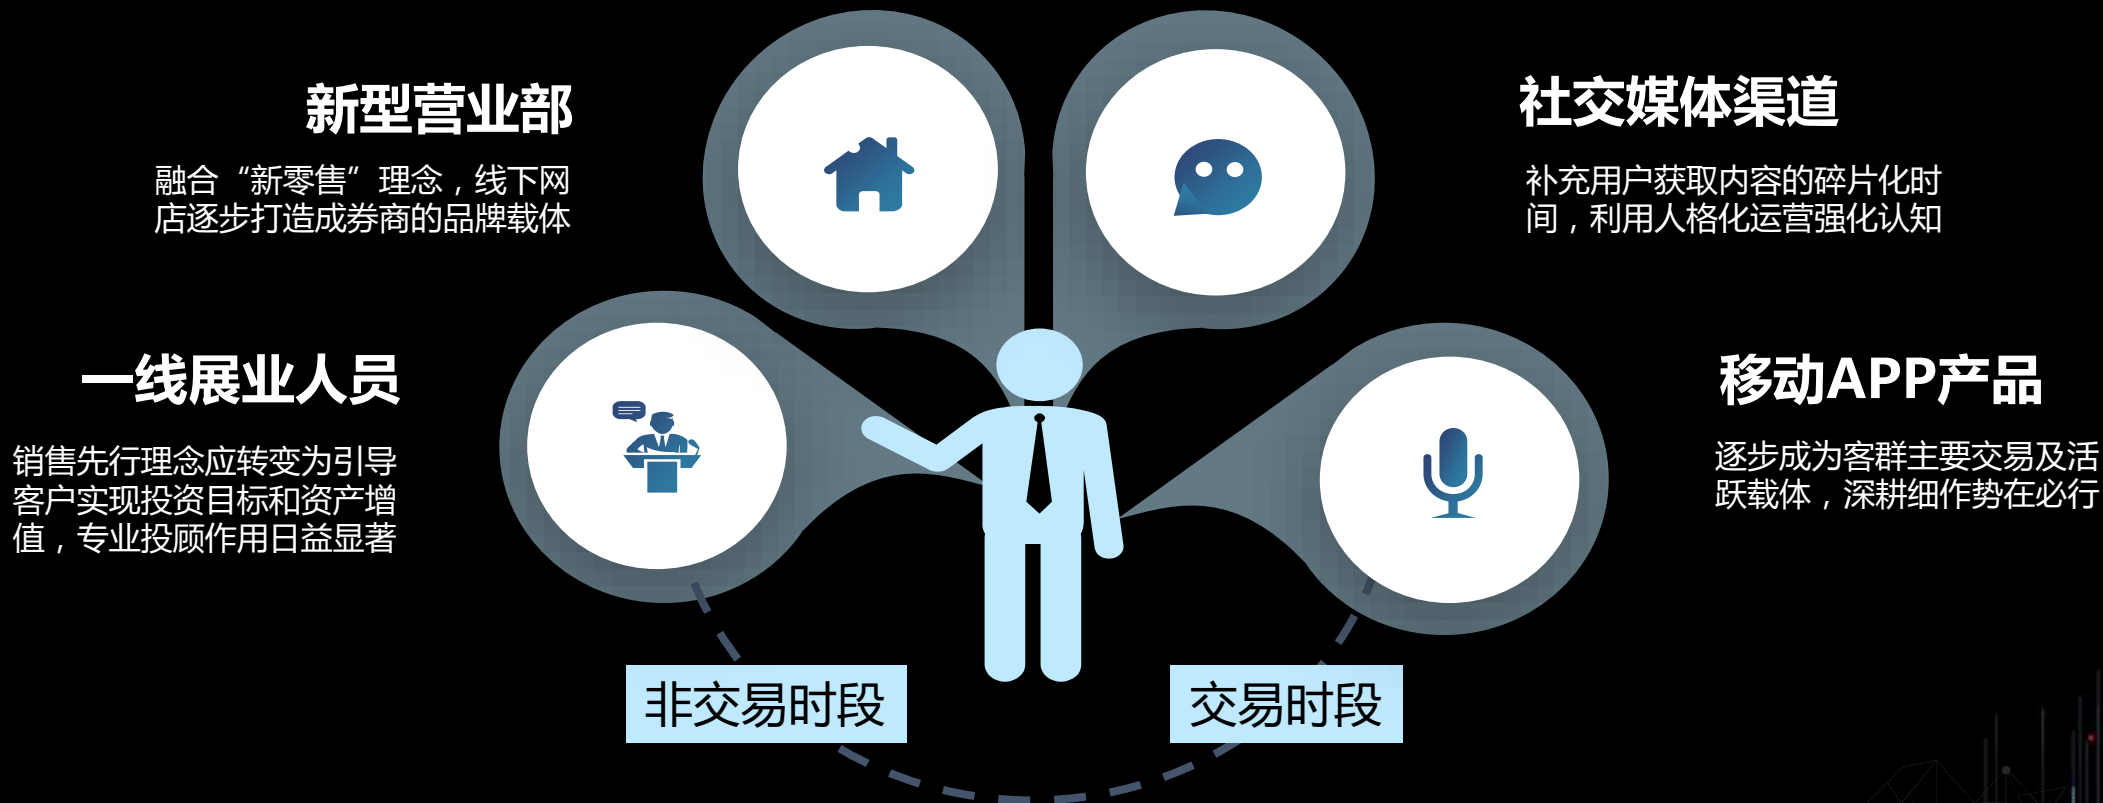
新型营业部

融合“新零售”理念，线下网店逐步打造成券商的品牌载体

社交媒体渠道

补充用户获取内容的碎片化时间，利用人格化运营强化认知

一线展业人员

销售先行理念应转变为引导客户实现投资目标和资产增值，专业投顾作用日益显著

移动APP产品

逐步成为客群主要交易及活跃载体，深耕细作势在必行

非交易时段

交易时段